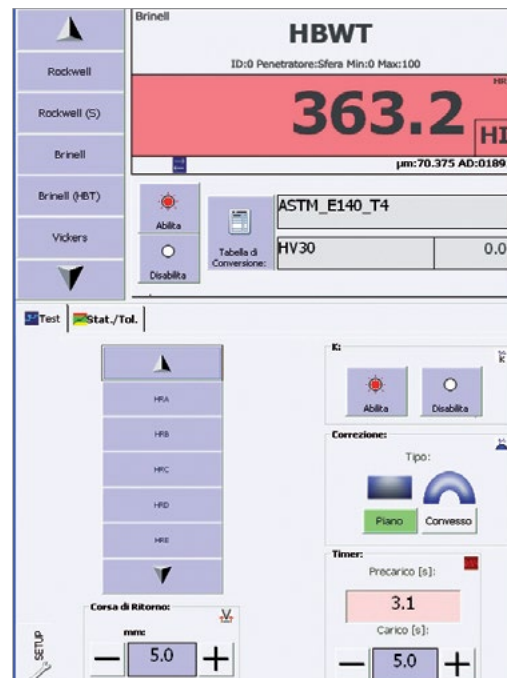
Rockwell

Rockwell (S)

Brinell

Brinell (HBT)

Vickers

Brinell

HBWT

ID:0 Penetratore:Sfera Min:0 Max:100

363.2

HI

µm:70.375 AD:0189

Abilita

Disabilita

Tabella di Conversione:

ASTM_E140_T4

HV30

0.0

Test

Stat./Tol.

HRA

HRB

HRC

HRD

HRE

Corsa di Ritorno:

mm:

5.0

SETUP

K:

Abilita

Disabilita

Correzione:

Tipo:

Piano

Convesso

Timer:

Precarico [s]:

3.1

Carico [s]:

5.0